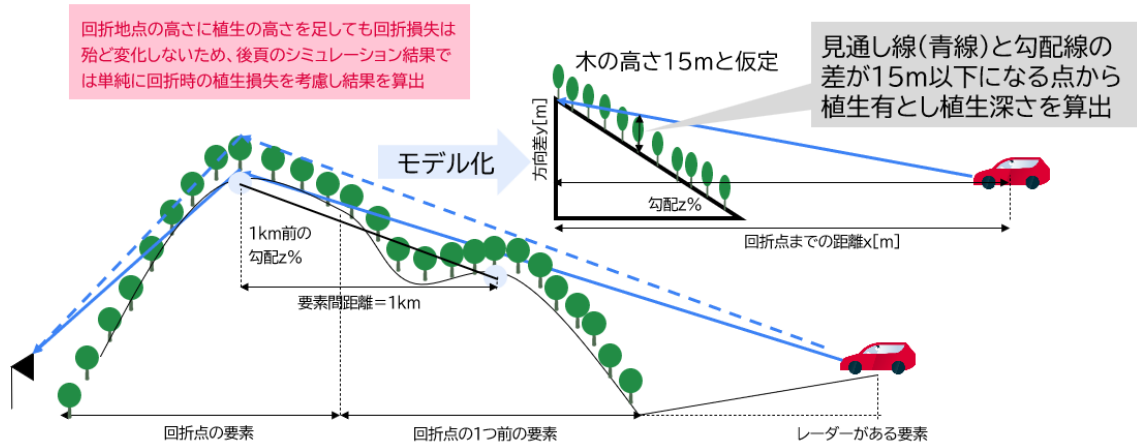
回折地点の高さに植生の高さを足しても回折損失は殆ど変化しないため、後頁のシミュレーション結果では単純に回折時の植生損失を考慮し結果を算出

木の高さ15mと仮定

見通し線(青線)と勾配線の差が15m以下になる点から植生有とし植生深さを算出

モデル化

方向差y[m]

勾配z%

回折点までの距離x[m]

1km前の勾配z%

要素間距離＝1km

回折点の要素

回折点の1つ前の要素

レーダーがある要素